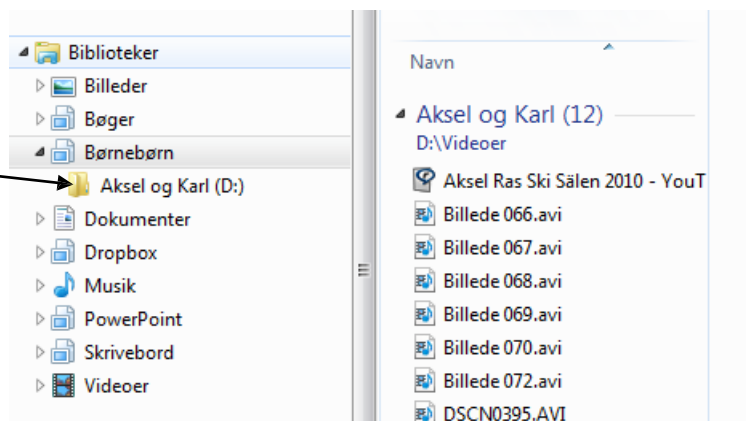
Biblioteker
Billeder
Bøger
Børnebørn
Aksel og Karl (D:)
Dokumenter
Dropbox
Musik
PowerPoint
Skrivebord
Videoer

Navn

Aksel og Karl (12)
D:\Videoer

Aksel Ras Ski Sälen 2010 - YouT
Billede 066.avi
Billede 067.avi
Billede 068.avi
Billede 069.avi
Billede 070.avi
Billede 072.avi
DSCN0395.AVI